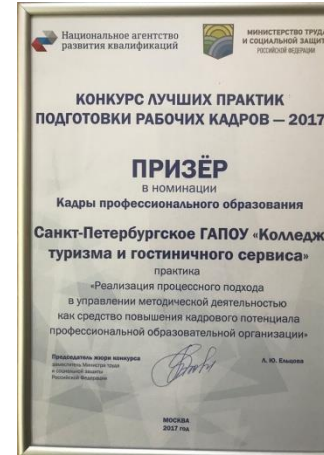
Национальное агентство развития квалификаций

МИНИСТЕРСТВО ТРУДА И СОЦИАЛЬНОЙ ЗАЩИТ РОССИЙСКОЙ ФЕДЕРАЦИИ

КОНКУРС ЛУЧШИХ ПРАКТИК ПОДГОТОВКИ РАБОЧИХ КАДРОВ — 2017

ПРИЗЁР

в номинации

Кадры профессионального образования

Санкт-Петербургское ГАПОУ «Колледж туризма и гостиничного сервиса»

практика

«Реализация процессного подхода в управлении методической деятельностью как средство повышения кадрового потенциала профессиональной образовательной организации»

Председатель жюри конкурса заместитель Министра труда и социальной защиты Российской Федерации

А. Ю. Ельцова

МОСКВА 2017 год